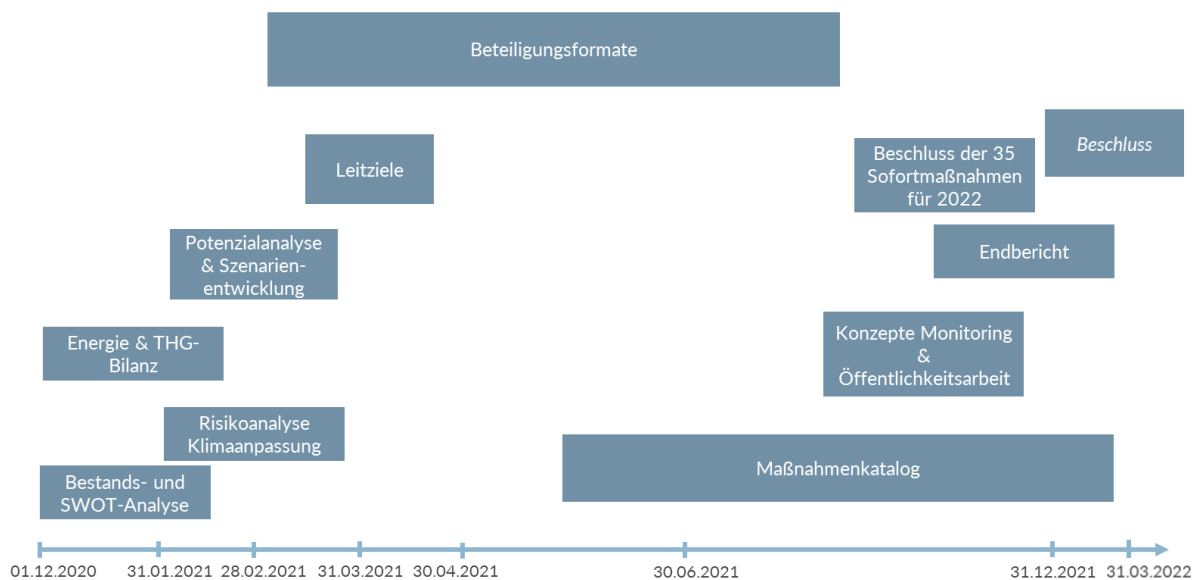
Beteiligungsformate

Beschluss

Leitziele

Beschluss der 35 Sofortmaßnahmen für 2022

Potenzialanalyse & Szenarienentwicklung

Endbericht

Energie & THG-Bilanz

Konzepte Monitoring & Öffentlichkeitsarbeit

Risikoanalyse Klimaanpassung

Bestands- und SWOT-Analyse

Maßnahmenkatalog

01.12.2020 31.01.2021 28.02.2021 31.03.2021 30.04.2021 30.06.2021 31.12.2021 31.03.2022